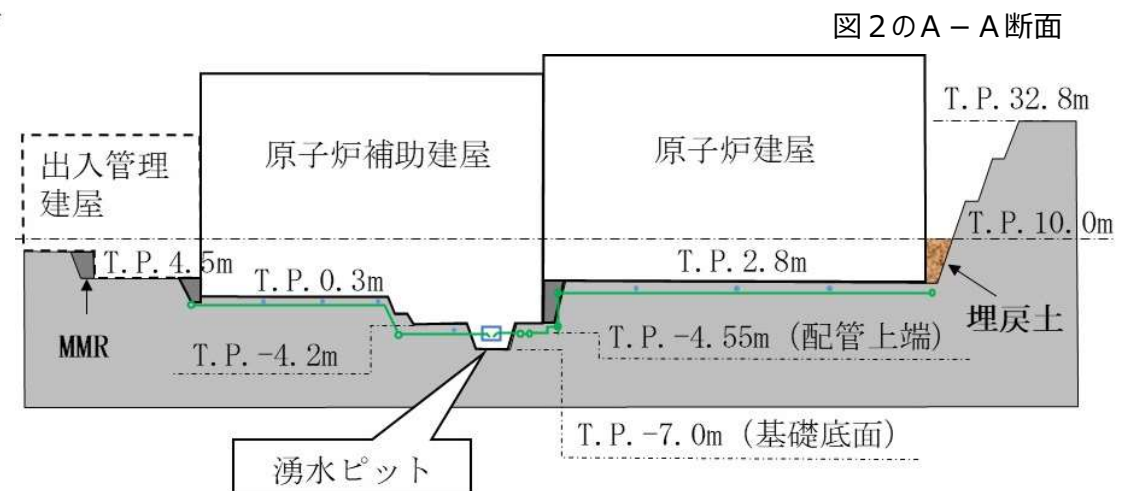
図２のＡ－Ａ断面

T. P. 32. 8m

原子炉補助建屋

原子炉建屋

出入管理建屋

T. P. 10. 0m

T. P. 4. 5m

T. P. 0. 3m

T. P. 2. 8m

埋戻土

MMR

T. P. -4. 2m

T. P. -4. 55m（配管上端）

T. P. -7. 0m（基礎底面）

湧水ピット